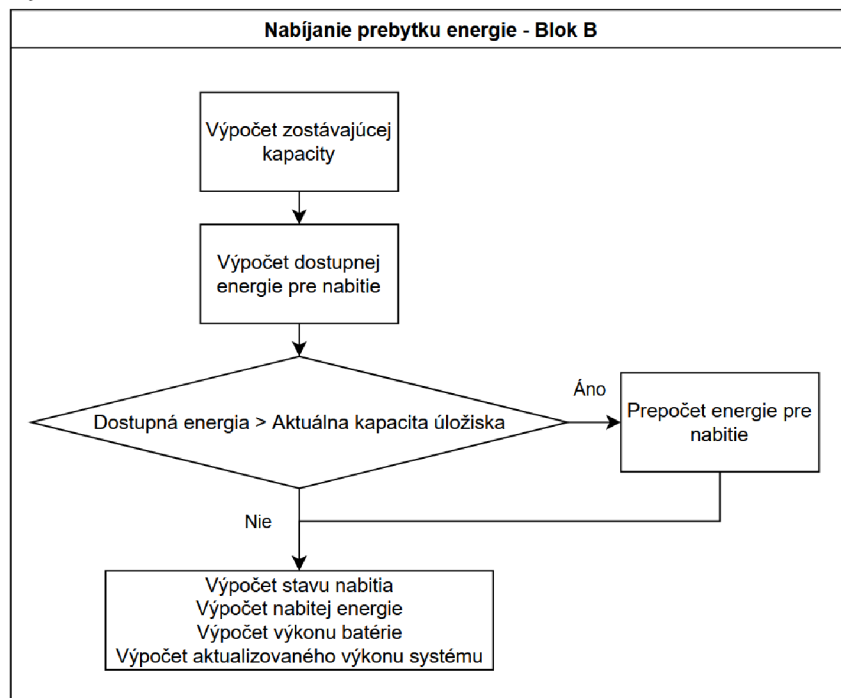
Nabíjanie prebytku energie - Blok B

Výpočet zostávajúcej kapacity

Výpočet dostupnej energie pre nabitie

Dostupná energia > Aktuálna kapacita úložiska

Áno

Prepočet energie pre nabitie

Nie

Výpočet stavu nabitia
Výpočet nabitej energie
Výpočet výkonu batérie
Výpočet aktualizovaného výkonu systému